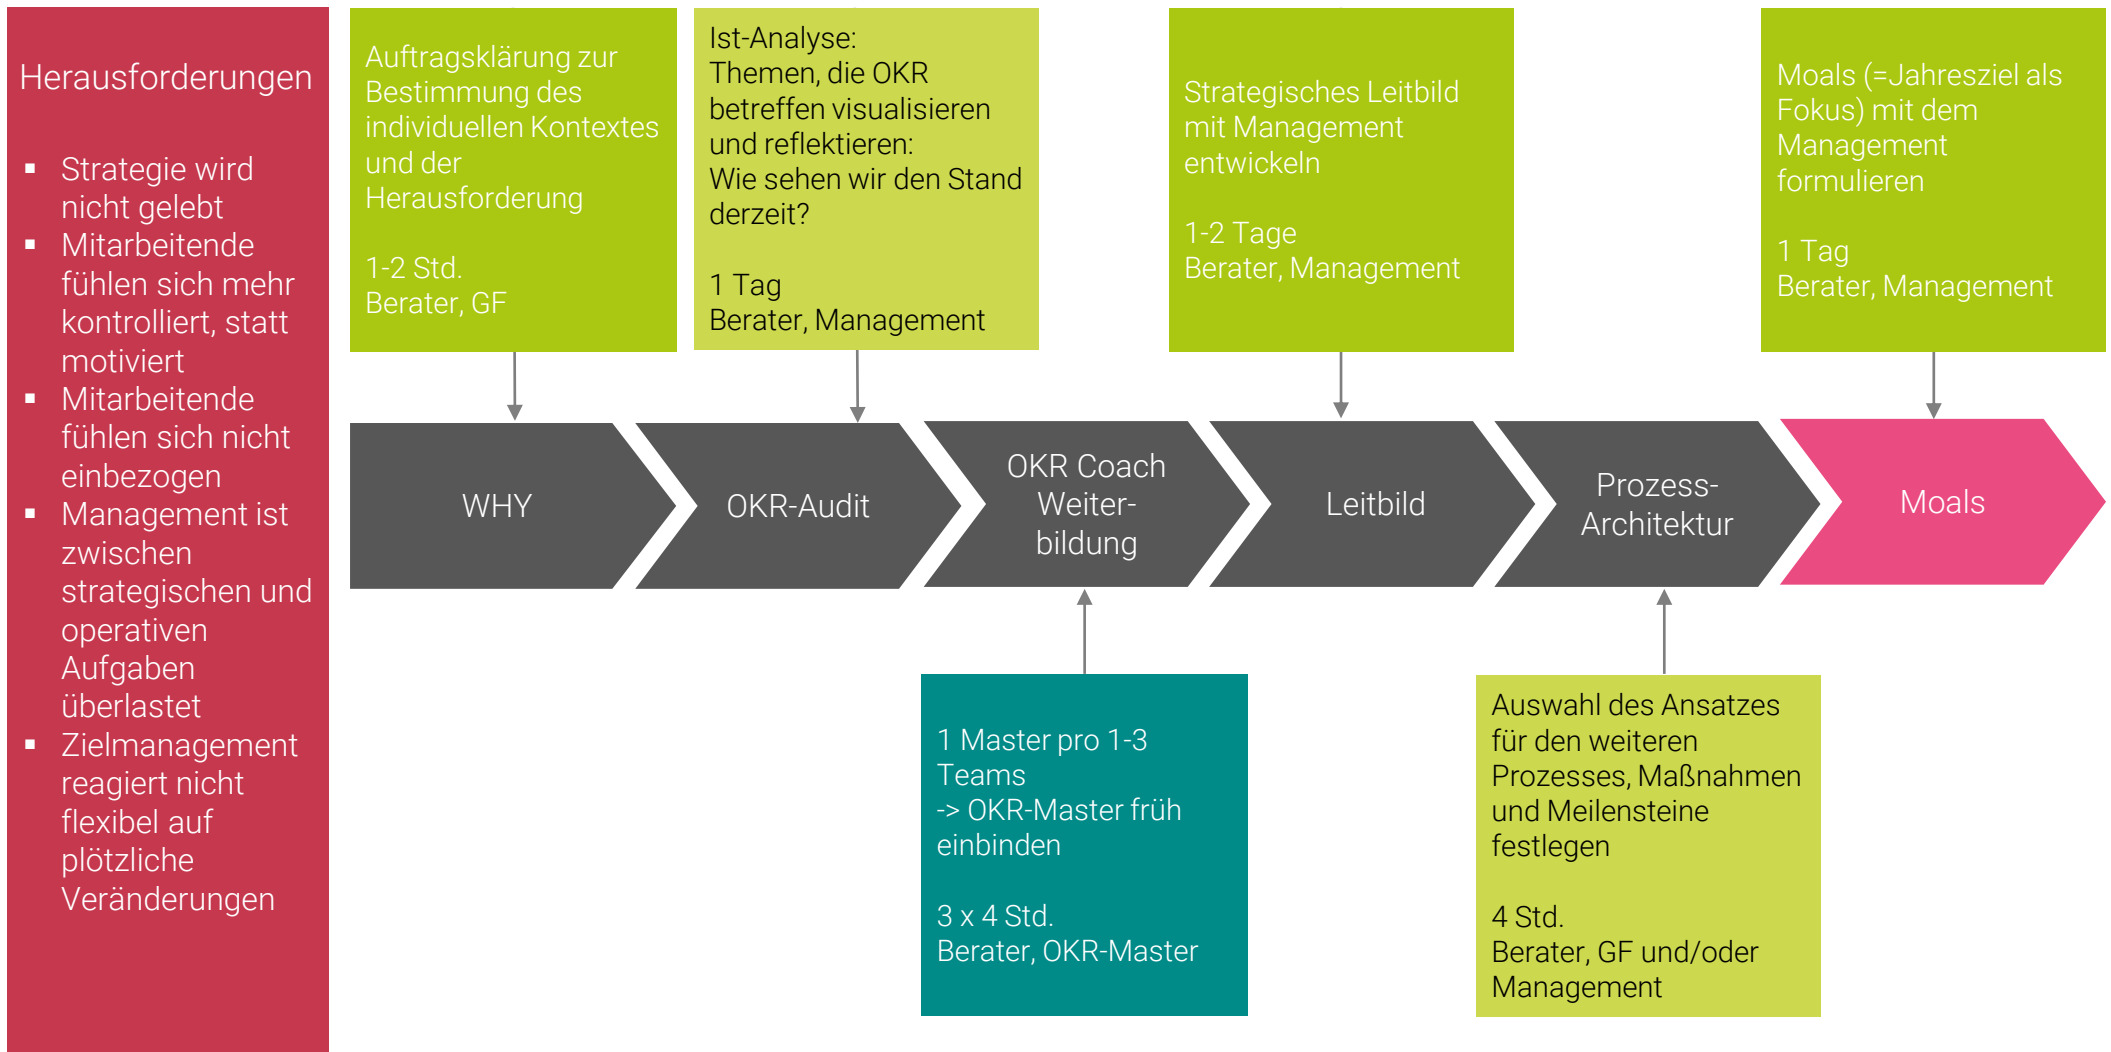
Herausforderungen

- Strategie wird nicht gelebt
- Mitarbeitende fühlen sich mehr kontrolliert, statt motiviert
- Mitarbeitende fühlen sich nicht einbezogen
- Management ist zwischen strategischen und operativen Aufgaben überlastet
- Zielmanagement reagiert nicht flexibel auf plötzliche Veränderungen

Auftragsklärung zur Bestimmung des individuellen Kontextes und der Herausforderung

1-2 Std.
Berater, GF

Ist-Analyse:
Themen, die OKR betreffen visualisieren und reflektieren:
Wie sehen wir den Stand derzeit?

1 Tag
Berater, Management

Strategisches Leitbild mit Management entwickeln

1-2 Tage
Berater, Management

Moals (=Jahresziel als Fokus) mit dem Management formulieren

1 Tag
Berater, Management

WHY

OKR-Audit

OKR Coach Weiterbildung

Leitbild

Prozess-Architektur

Moals

1 Master pro 1-3 Teams
-> OKR-Master früh einbinden

3 x 4 Std.
Berater, OKR-Master

Auswahl des Ansatzes für den weiteren Prozesses, Maßnahmen und Meilensteine festlegen

4 Std.
Berater, GF und/oder Management